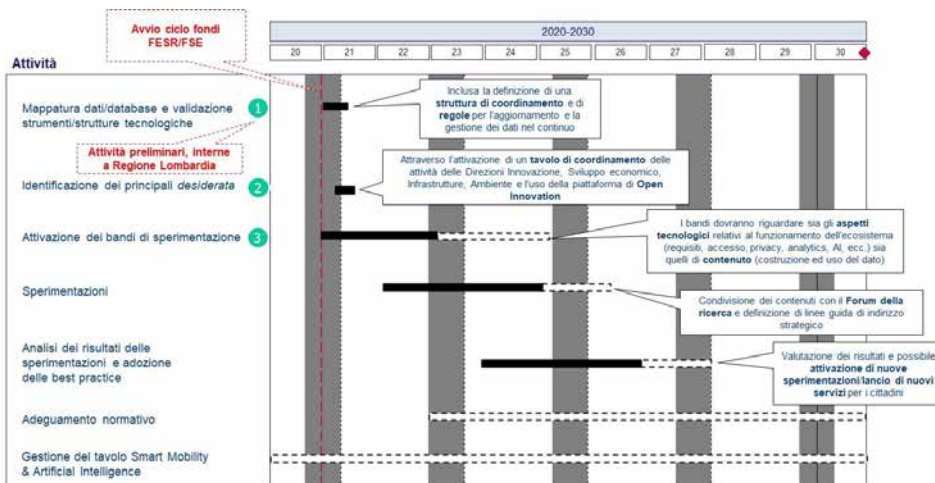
Avvio ciclo fondi FESR/FSE

2020-2030

| 20 | 21 | 22 | 23 | 24 | 25 | 26 | 27 | 28 | 29 | 30 |
|---|---|---|---|---|---|---|---|---|---|---|

Attività

Mappatura dati/database e validazione strumenti/strutture tecnologiche 1

Inclusa la definizione di una struttura di coordinamento e di regole per l'aggiornamento e la gestione dei dati nel continuo

Attività preliminari, interne a Regione Lombardia

Identificazione dei principali desiderata 2

Attraverso l'attivazione di un tavolo di coordinamento delle attività delle Direzioni Innovazione, Sviluppo economico, Infrastrutture, Ambiente e l'uso della piattaforma di Open Innovation

Attivazione dei bandi di sperimentazione 3

I bandi dovranno riguardare sia gli aspetti tecnologici relativi al funzionamento dell'ecosistema (requisiti, accesso, privacy, analytics, AI, ecc.) sia quelli di contenuto (costruzione ed uso del dato)

Sperimentazioni

Condivisione dei contenuti con il Forum della ricerca e definizione di linee guida di indirizzo strategico

Analisi dei risultati delle sperimentazioni e adozione delle best practice

Valutazione dei risultati e possibile attivazione di nuove sperimentazioni/lancio di nuovi servizi per i cittadini

Adeguamento normativo

Gestione del tavolo Smart Mobility & Artificial Intelligence